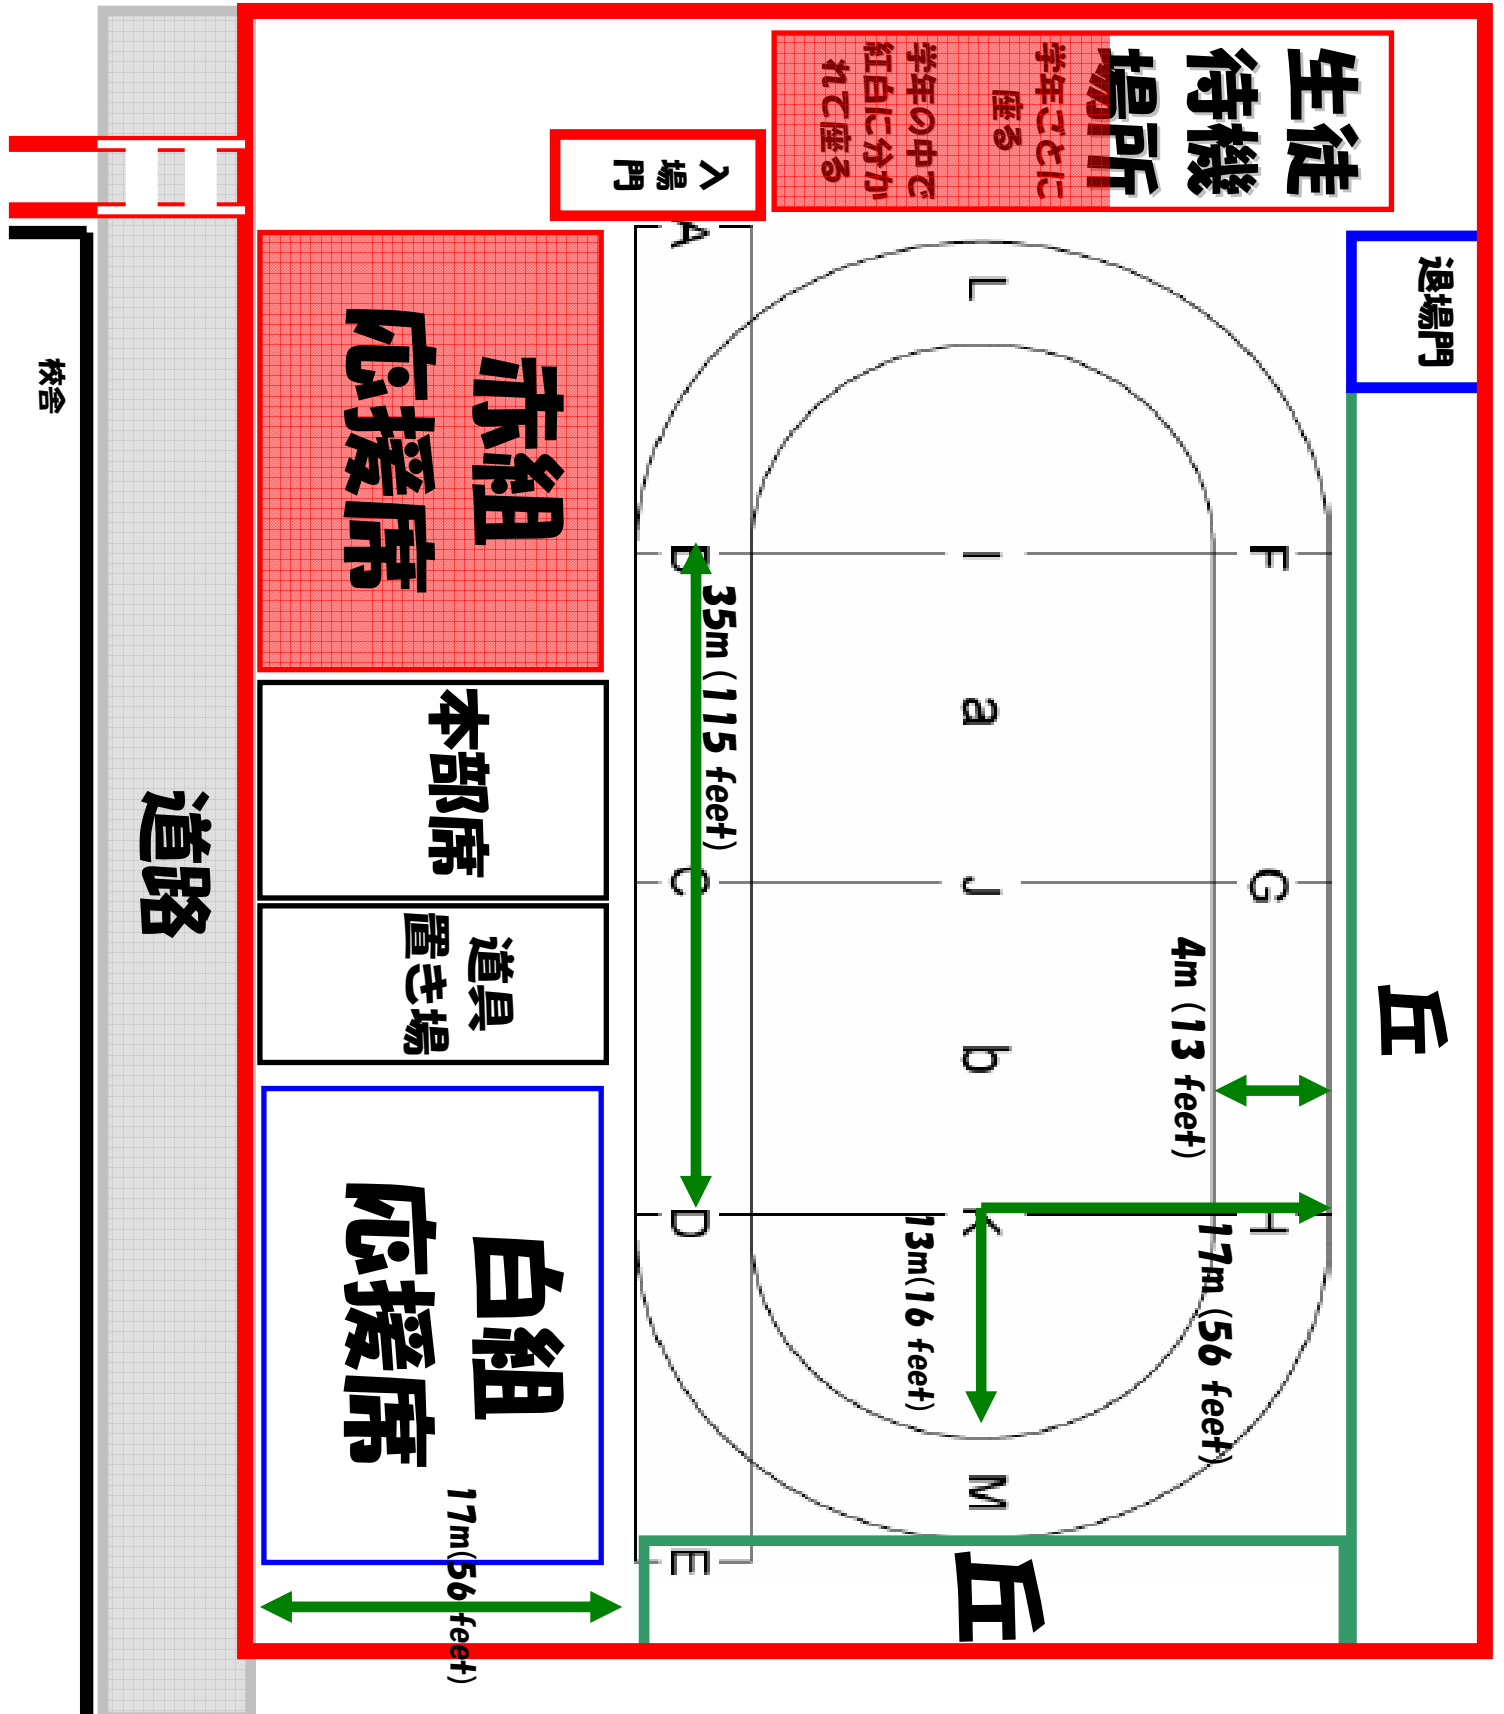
生徒待機場所
場所は
学年ごとに座る
学年の中で紅白に分かれて座る

入場門

退場門

校舎

赤組応援席

本部席

道具置き場

白組応援席

道路

丘

丘

A
B
C
D
E
F
G
H
I
J
K
L
M
a
b

35m (115 feet)
4m (13 feet)
17m (56 feet)
13m(16 feet)
17m(56 feet)